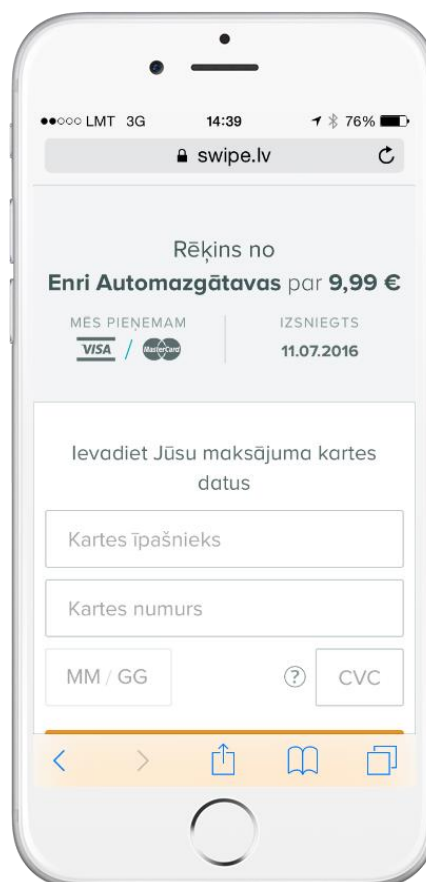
●●○○○ LMT 3G 14:39 76%

swipe.lv

Rēķins no
Enri Automazgātavas par 9,99 €

MĒS PIEŅEMAM
VISA / MasterCard

IZSNIEGTS
11.07.2016

Ievadiet Jūsu maksājuma kartes datus

Kartes īpašnieks

Kartes numurs

MM / GG

?

CVC